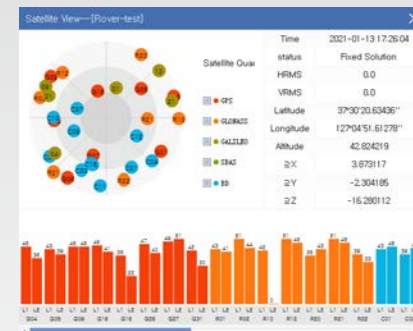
Satellite View---[Rover-test]

Satellite Qual

GPS
GLONASS
GALILEO
SBAS
BD

| Time | 2021-01-13 17:26:04 |
|---|---|
| status | Fixed Solution |
| HRMS | 0.0 |
| VRMS | 0.0 |
| Latitude | 37°30'20.63436'' |
| Longitude | 127°04'51.61278'' |
| Altitude | 42.824219 |
| ΔX | 3.673117 |
| ΔY | -2.304185 |
| ΔZ | -16.280112 |

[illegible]